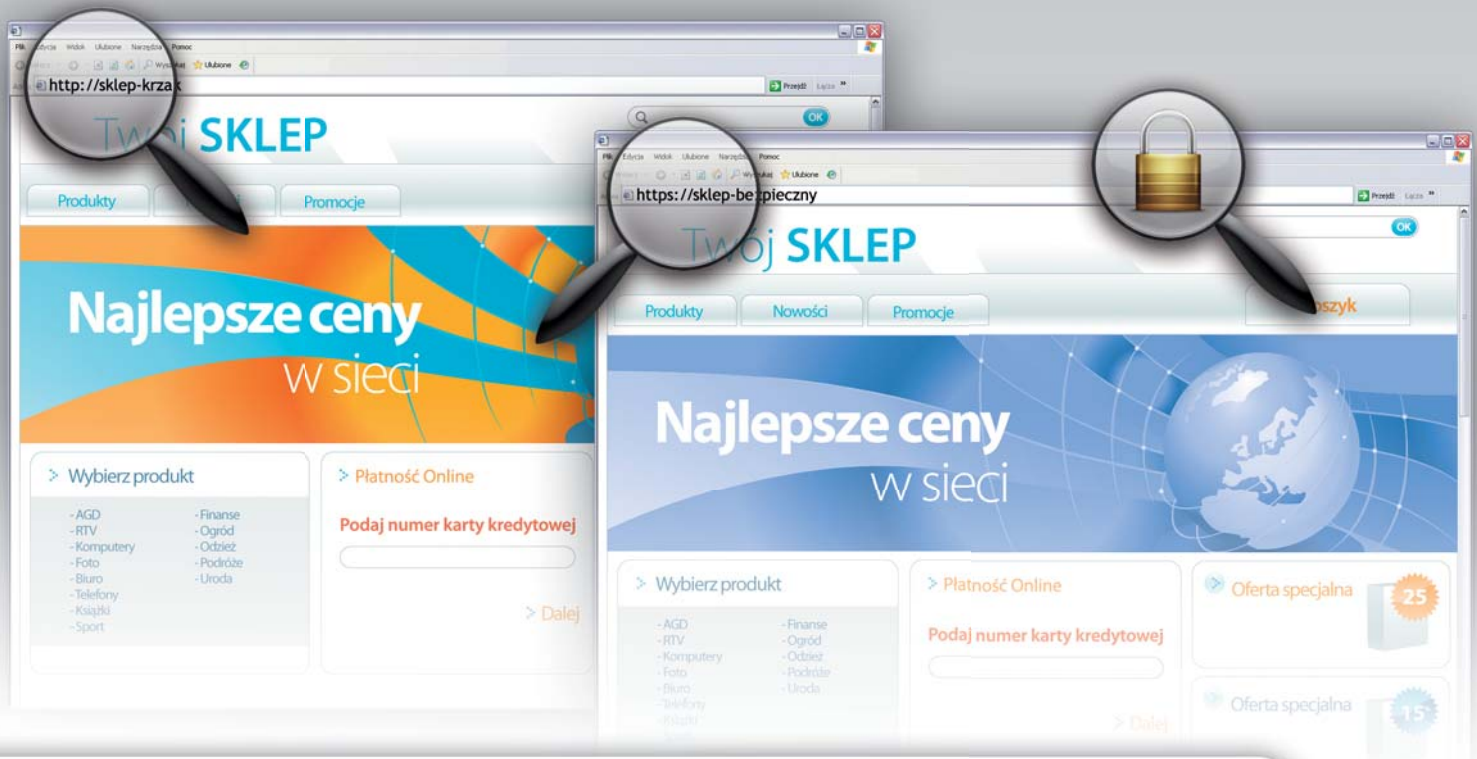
Plik Edycja Widok Ulubione Narzędzia Pomoc

Wyszukaj Ulubione

http://sklep-krzak

Przejdź Łącza »

OK

Twój SKLEP

Produkty

Promocje

Najlepsze ceny w sieci

> Wybierz produkt

-AGD
-RTV
-Komputery
-Foto
-Biuro
-Telefony
-Książki
-Sport

-Finanse
-Ogród
-Odzież
-Podróże
-Uroda

> Płatność Online

Podaj numer karty kredytowej

> Dalej

Plik Edycja Widok Ulubione Narzędzia Pomoc

Wyszukaj Ulubione

https://sklep-bezpieczny

Przejdź Łącza »

OK

Twój SKLEP

Produkty

Nowości

Promocje

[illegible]szyk

Najlepsze ceny w sieci

> Wybierz produkt

-AGD
-RTV
-Komputery
-Foto
-Biuro
-Telefony
-Książki

-Finanse
-Ogród
-Odzież
-Podróże
-Uroda

> Płatność Online

Podaj numer karty kredytowej

> Dalej

Oferta specjalna

25

Oferta specjalna

15